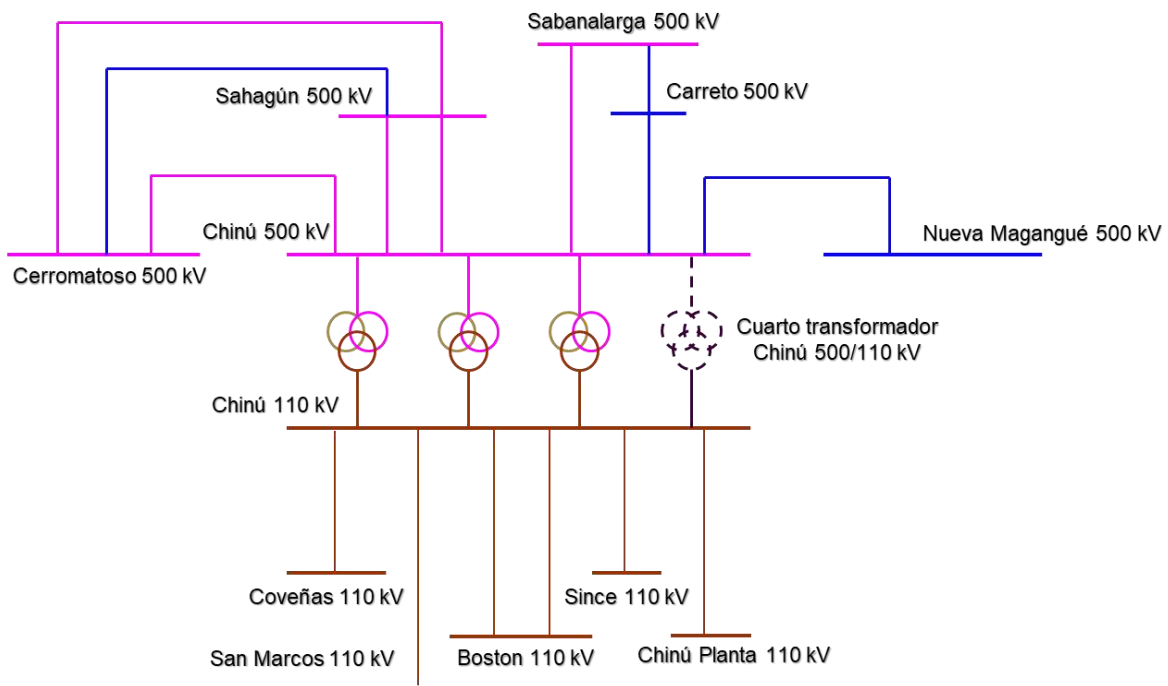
Sabanalarga 500 kV

Sahagún 500 kV

Carreto 500 kV

Chinú 500 kV

Nueva Magangué 500 kV

Cerromatoso 500 kV

Cuarto transformador Chinú 500/110 kV

Chinú 110 kV

Coveñas 110 kV

Since 110 kV

San Marcos 110 kV

Boston 110 kV

Chinú Planta 110 kV